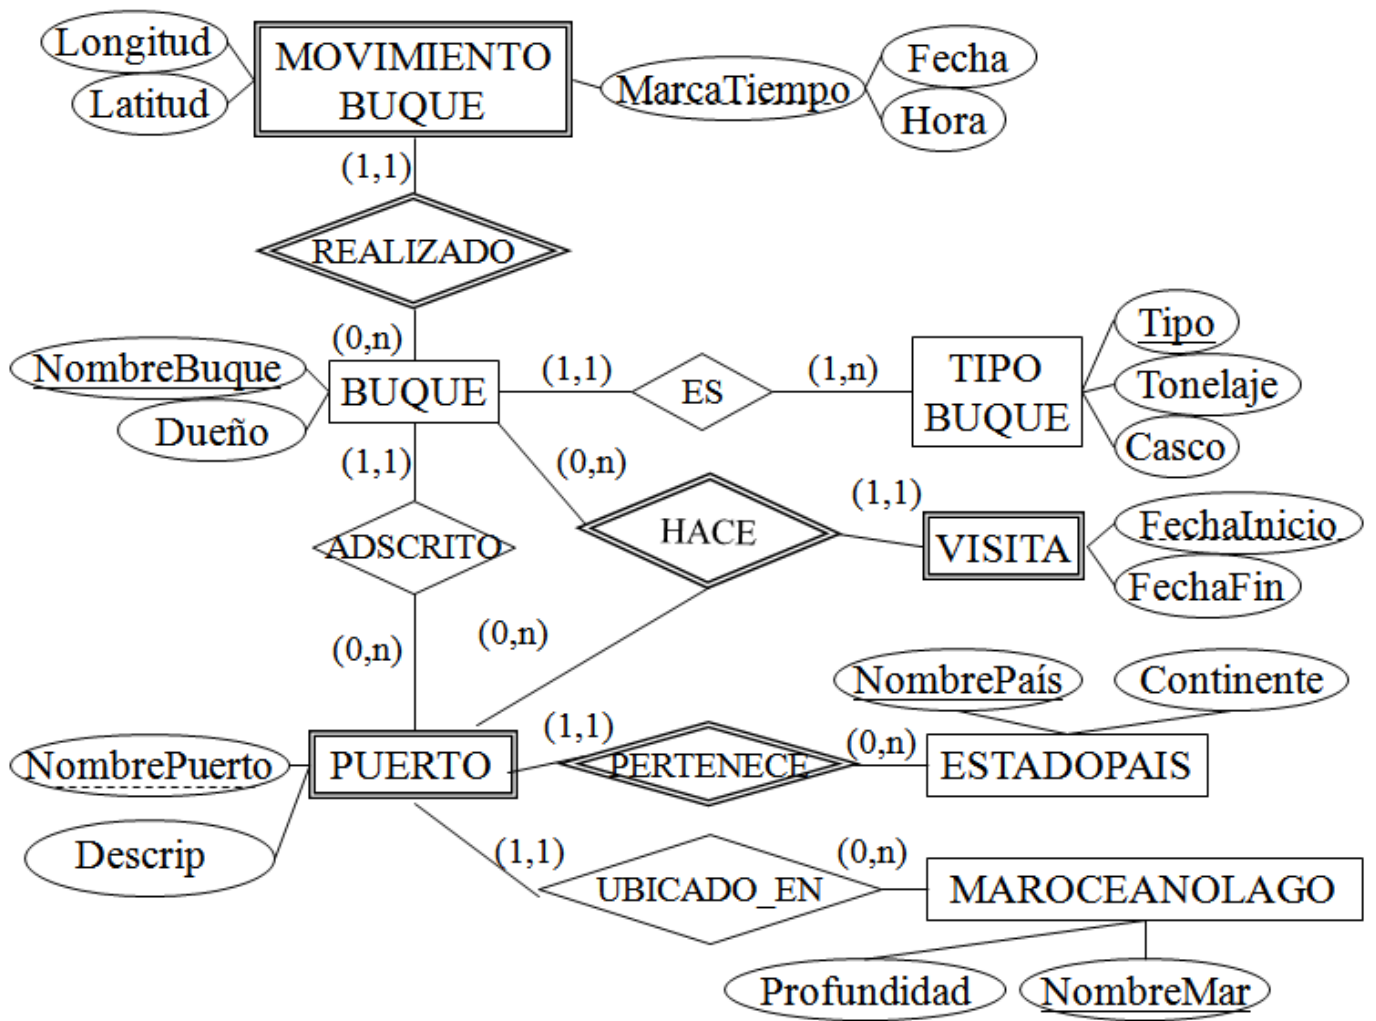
Longitud
Latitud
MOVIMIENTO BUQUE
MarcaTiempo
Fecha
Hora
(1,1)
REALIZADO
(0,n)
NombreBuque
Dueño
BUQUE
(1,1)
ES
(1,n)
TIPO BUQUE
Tipo
Tonelaje
Casco
(1,1)
(0,n)
HACE
(1,1)
VISITA
FechaInicio
FechaFin
ADSCRITO
(0,n)
(0,n)
NombrePaís
Continente
(1,1)
NombrePuerto
PUERTO
PERTENECE
(0,n)
ESTADOPAIS
Descrip
(1,1)
UBICADO_EN
(0,n)
MAROCEANOLAGO
Profundidad
NombreMar